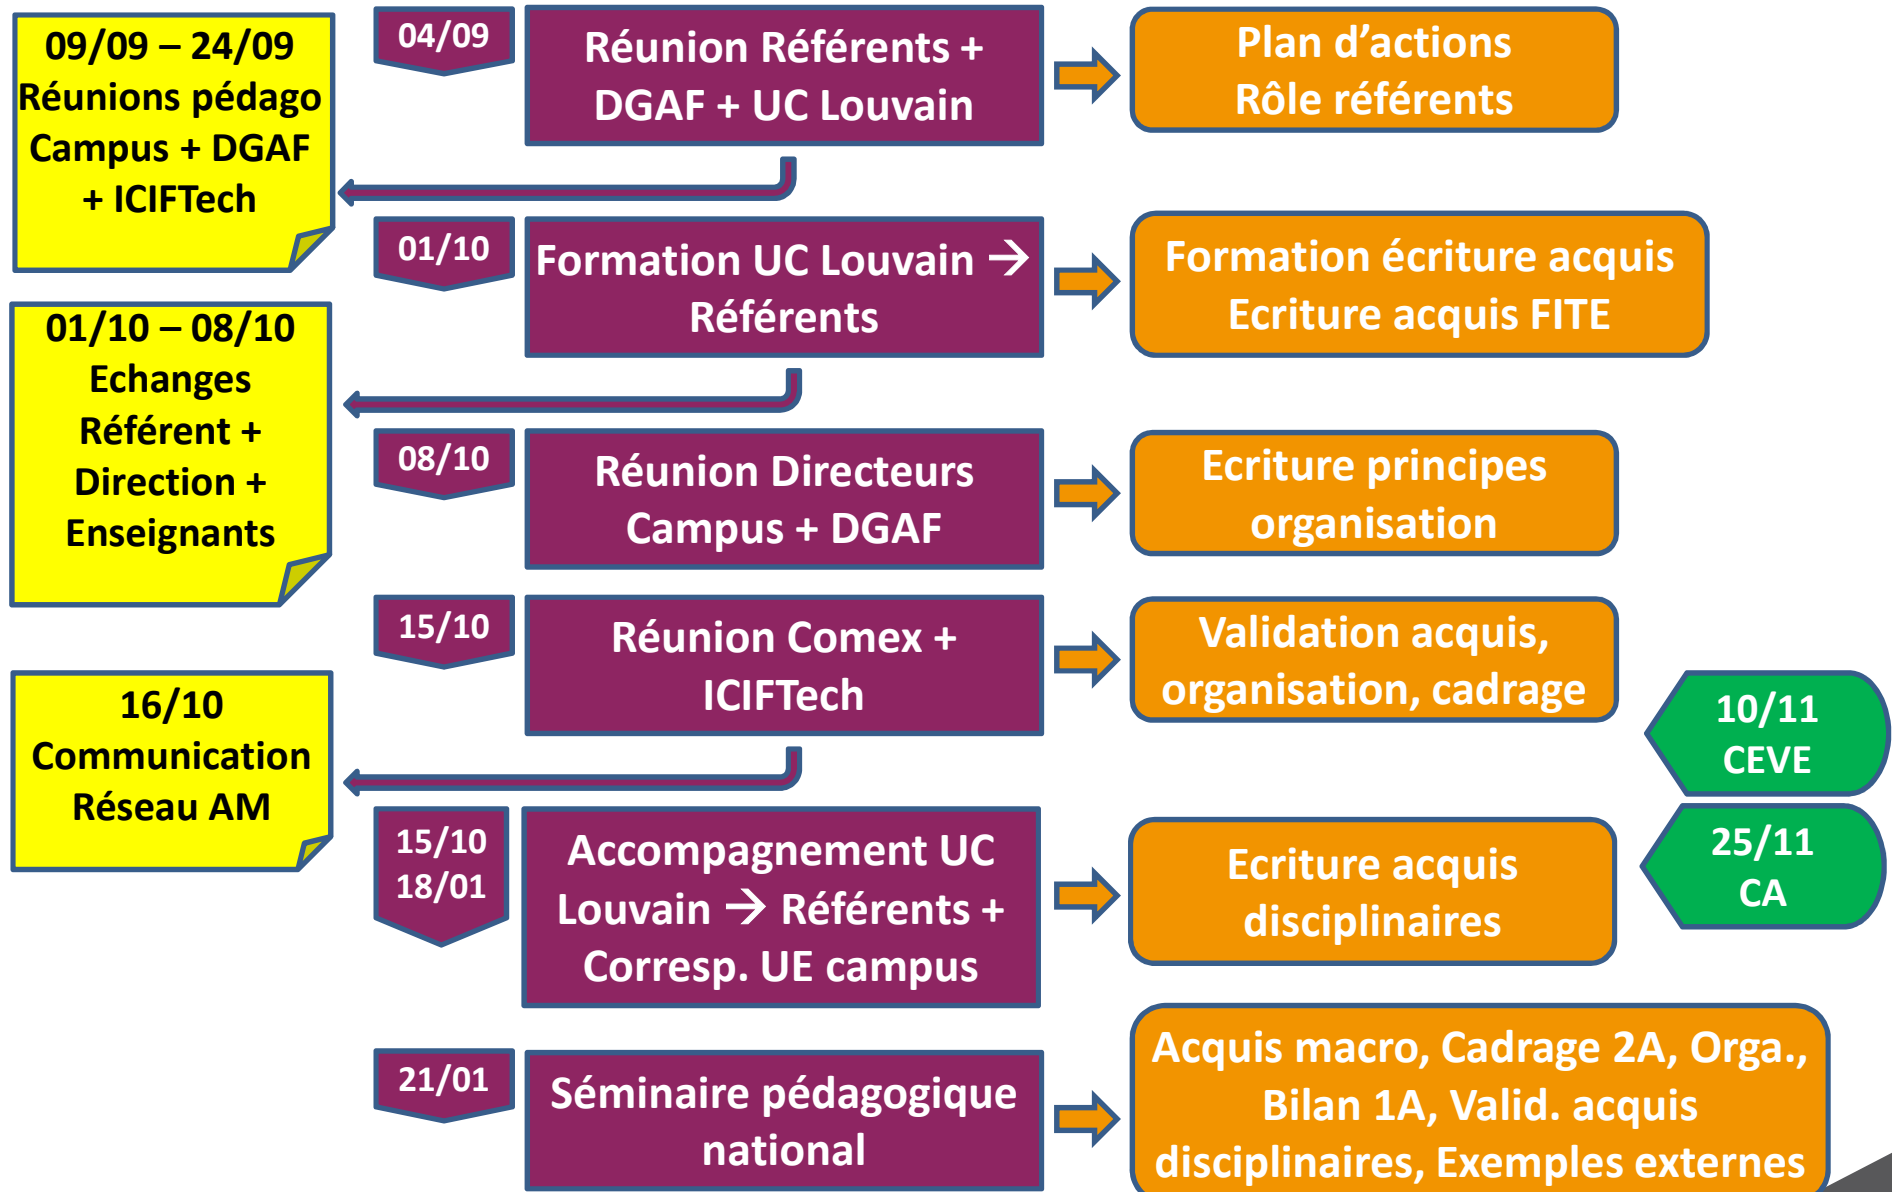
09/09 – 24/09
Réunions pédago Campus + DGAF + ICIFTech

04/09

Réunion Référents + DGAF + UC Louvain

Plan d'actions
Rôle référents

01/10

Formation UC Louvain → Référents

Formation écriture acquis
Ecriture acquis FITE

01/10 – 08/10
Echanges Référent + Direction + Enseignants

08/10

Réunion Directeurs Campus + DGAF

Ecriture principes organisation

15/10

Réunion Comex + ICIFTech

Validation acquis, organisation, cadrage

10/11
CEVE

16/10
Communication Réseau AM

15/10
18/01

Accompagnement UC Louvain → Référents + Corresp. UE campus

Ecriture acquis disciplinaires

25/11
CA

21/01

Séminaire pédagogique national

Acquis macro, Cadrage 2A, Orga., Bilan 1A, Valid. acquis disciplinaires, Exemples externes